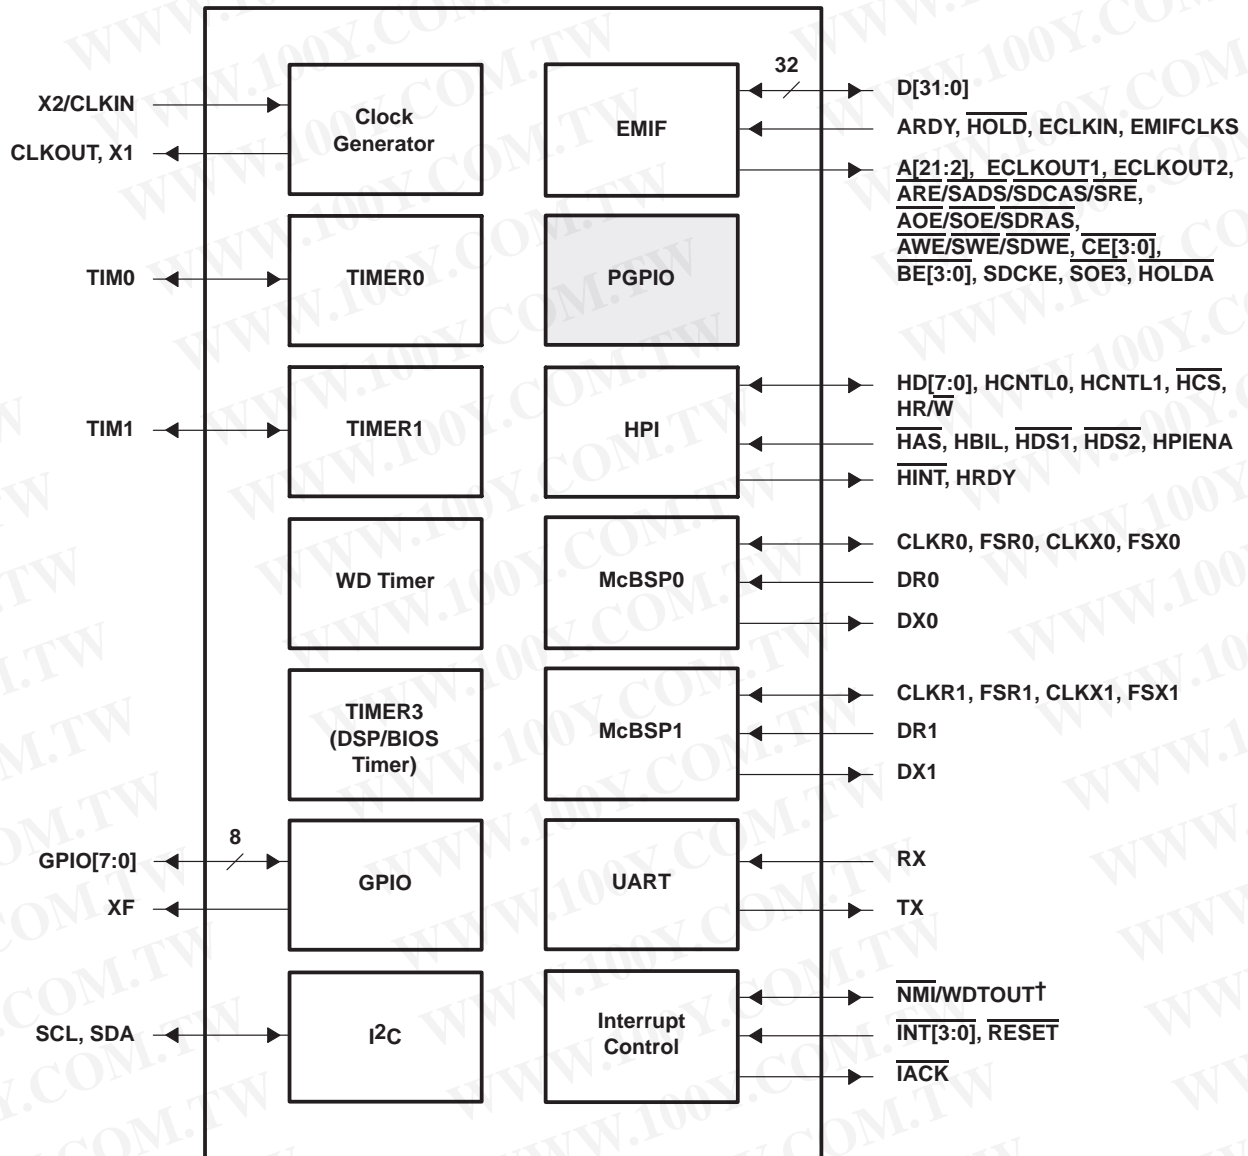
X2/CLKIN
CLKOUT, X1
Clock Generator
EMIF
32
D[31:0]
ARDY, $\overline{HOLD}$, ECLKIN, EMIFCLKS
A[21:2], ECLKOUT1, ECLKOUT2, $\overline{ARE}$/$\overline{SADS}$/$\overline{SDCAS}$/$\overline{SRE}$, $\overline{AOE}$/$\overline{SOE}$/$\overline{SDRAS}$, $\overline{AWE}$/$\overline{SWE}$/$\overline{SDWE}$, $\overline{CE[3:0]}$, $\overline{BE[3:0]}$, SDCKE, $\overline{SOE3}$, $\overline{HOLDA}$
TIM0
TIMER0
PGPIO
TIM1
TIMER1
HPI
HD[7:0], HCNTL0, HCNTL1, $\overline{HCS}$, HR/$\overline{W}$
$\overline{HAS}$, HBIL, $\overline{HDS1}$, $\overline{HDS2}$, HPIENA
$\overline{HINT}$, HRDY
WD Timer
McBSP0
CLKR0, FSR0, CLKX0, FSX0
DR0
DX0
TIMER3 (DSP/BIOS Timer)
McBSP1
CLKR1, FSR1, CLKX1, FSX1
DR1
DX1
8
GPIO[7:0]
XF
GPIO
UART
RX
TX
SCL, SDA
$I^2C$
Interrupt Control
$\overline{NMI}$/WDTOUT†
$\overline{INT[3:0]}$, $\overline{RESET}$
$\overline{IACK}$